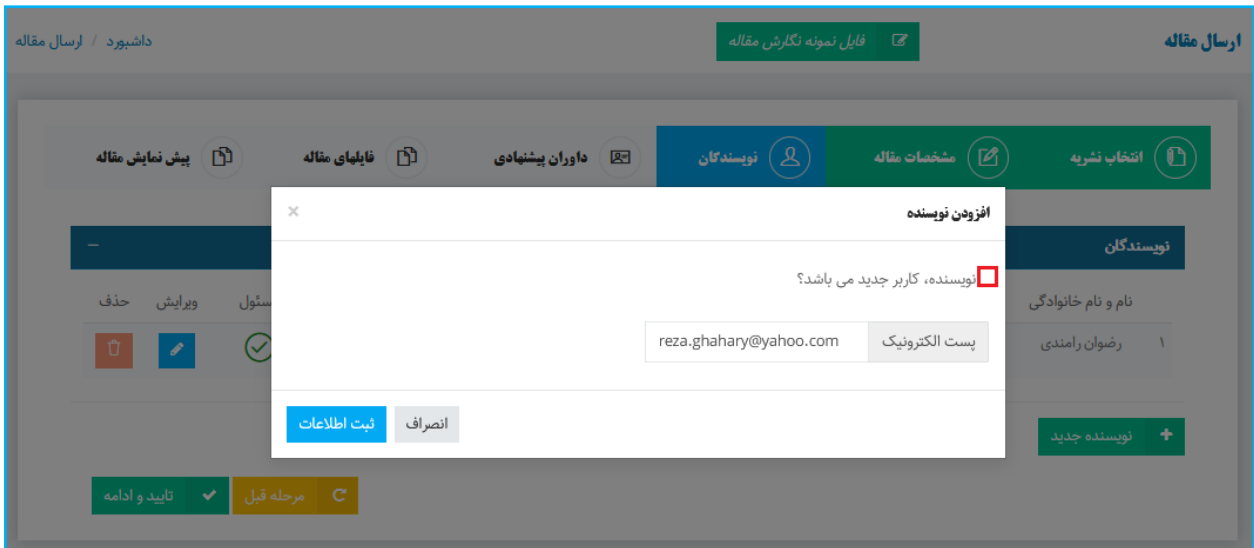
ارسال مقاله

فایل نمونه نگارش مقاله

داشبورد / ارسال مقاله

انتخاب نشریه

مشخصات مقاله

نویسندگان

داوران پیشنهادی

فایلهای مقاله

پیش نمایش مقاله

نویسندگان

نام و نام خانوادگی

سئول

ویرایش

حذف

۱

رضوان رامندی

نویسنده جدید

مرحله قبل

تایید و ادامه

افزودن نویسنده

×

نویسنده، کاربر جدید می باشد؟

پست الکترونیک

reza.ghahary@yahoo.com

انصراف

ثبت اطلاعات